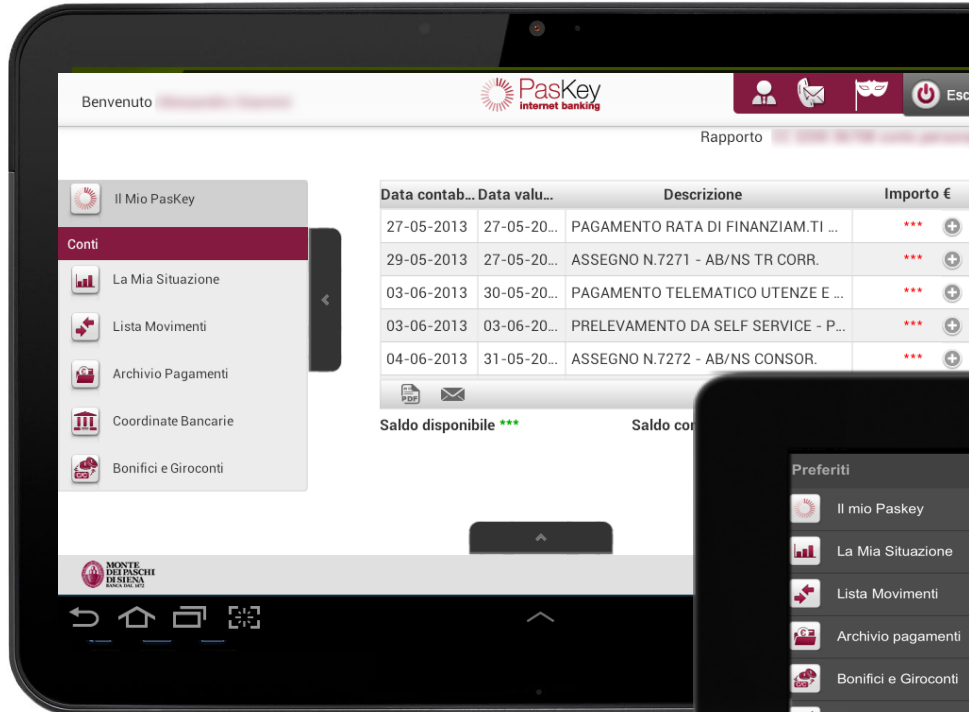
Benvenuto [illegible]

PasKey
internet banking

Esc

Rapporto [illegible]

Il Mio PasKey

Conti

La Mia Situazione

Lista Movimenti

Archivio Pagamenti

Coordinate Bancarie

Bonifici e Giroconti

| Data contab... | Data valu... | Descrizione | Importo € |
|---|---|---|---|
| 27-05-2013 | 27-05-20... | PAGAMENTO RATA DI FINANZIAM.TI ... | *** |
| 29-05-2013 | 27-05-20... | ASSEGNO N.7271 - AB/NS TR CORR. | *** |
| 03-06-2013 | 30-05-20... | PAGAMENTO TELEMATICO UTENZE E ... | *** |
| 03-06-2013 | 03-06-20... | PRELEVAMENTO DA SELF SERVICE - P... | *** |
| 04-06-2013 | 31-05-20... | ASSEGNO N.7272 - AB/NS CONSOR. | *** |

PDF

Saldo disponibile ***

Saldo co

MONTE DEI PASCHI DI SIENA BANCA DAL 1472

Preferiti

Il mio Paskey

La Mia Situazione

Lista Movimenti

Archivio pagamenti

Bonifici e Giroconti